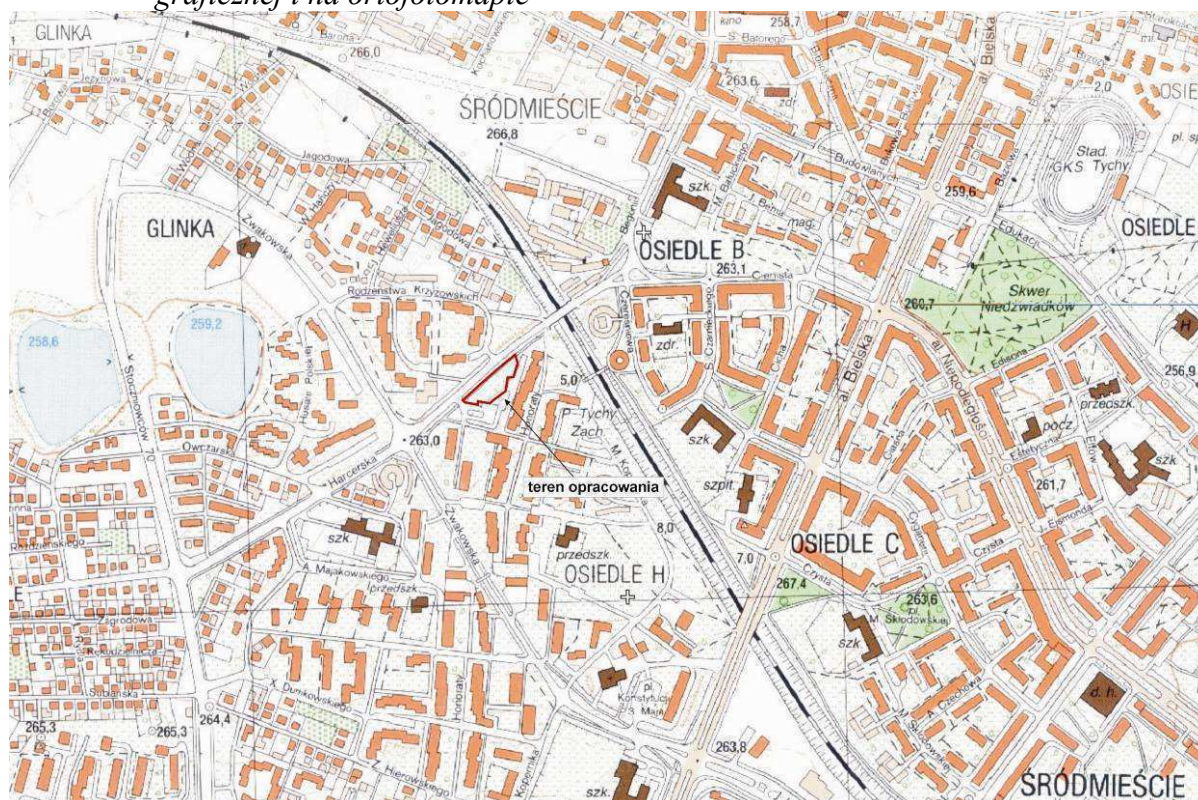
graficznej i na ortofotomapie

GLINKA
266,0
kino
258,7
S. Batorego
263,6
zdr.
2,0
OSIE
ŚRÓDMIEŚCIE
266,8
Jagodowa
Stad. GKS Tychy
szk.
259,6
GLINKA
Zwakowska
OSIEDLE B
OSIEDLE
263,1
Rodzeństwa Krzyżowskich
260,7
Skwer Niedźwiadków
259,2
258,6
zdr.
al. Bielska
al. Niepodległości
256,9
Edisona
5,0
P. Tychy Zach.
przedszk.
Owczarska
263,0
szk
poczt
Harcerska
teren opracowania
szpit.
261,7
8,0
szk
szk.
przedszk.
OSIEDLE C
7,0
OSIEDLE H
Czysta
A. Mickiewicza
267,4
263,6
przedszk.
pl. M. Skłodowskiej
szk
Ogrodowa
pl. Konstytucji 3 Maja
X. Dunikowskiego
d. h.
265,3
265,3
264,4
Honoraty
263,8
szk.
ŚRÓDMIEŚCIE